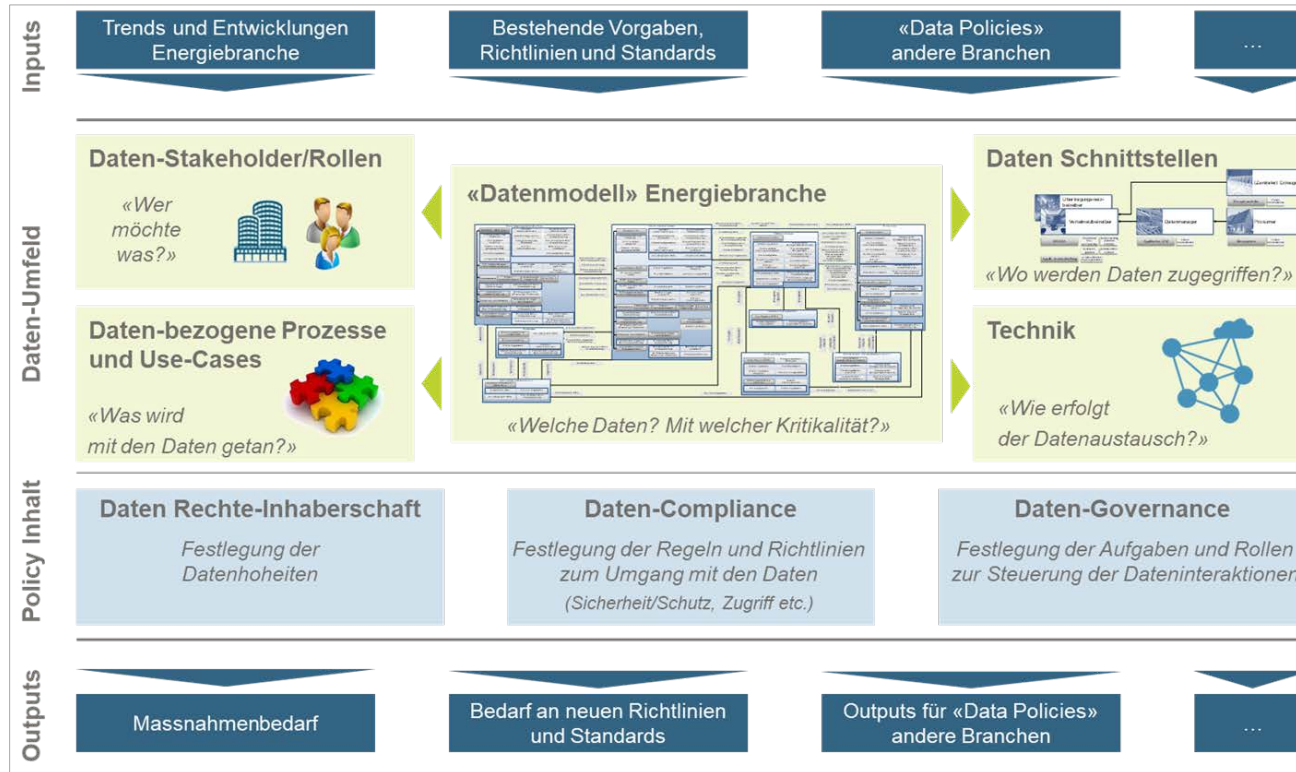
Inputs

Trends und Entwicklungen Energiebranche

Bestehende Vorgaben, Richtlinien und Standards

«Data Policies» andere Branchen

...

Daten-Umfeld

Daten-Stakeholder/Rollen

«Wer möchte was?»

«Datenmodell» Energiebranche

«Welche Daten? Mit welcher Kritikalität?»

Daten Schnittstellen

«Wo werden Daten zugegriffen?»

Daten-bezogene Prozesse und Use-Cases

«Was wird mit den Daten getan?»

Technik

«Wie erfolgt der Datenaustausch?»

Policy Inhalt

Daten Rechte-Inhaberschaft

Festlegung der Datenhoheiten

Daten-Compliance

Festlegung der Regeln und Richtlinien zum Umgang mit den Daten

(Sicherheit/Schutz, Zugriff etc.)

Daten-Governance

Festlegung der Aufgaben und Rollen zur Steuerung der Dateninteraktionen

Outputs

Massnahmenbedarf

Bedarf an neuen Richtlinien und Standards

Outputs für «Data Policies» andere Branchen

...